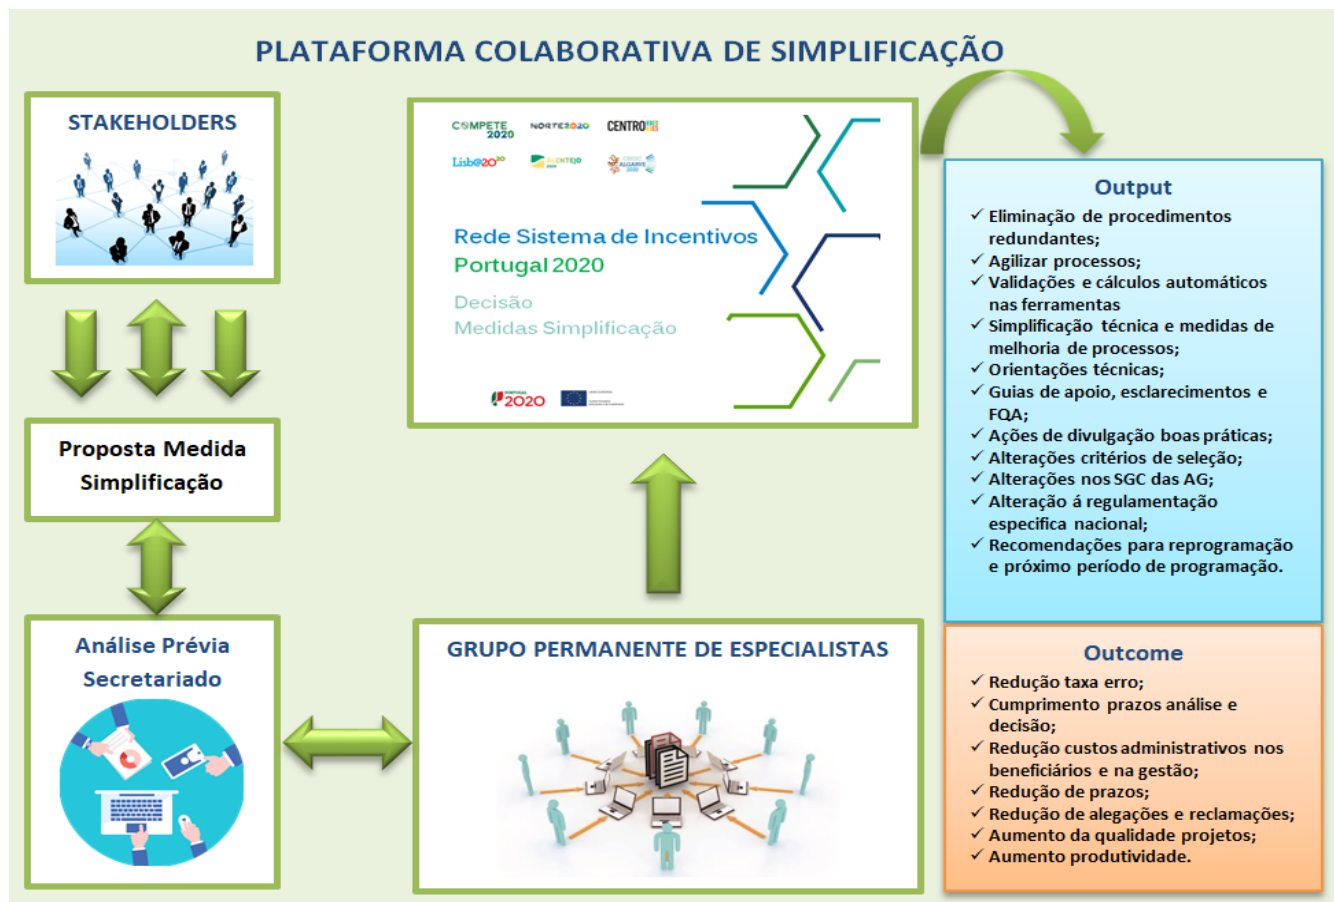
PLATAFORMA COLABORATIVA DE SIMPLIFICAÇÃO

STAKEHOLDERS

Proposta Medida Simplificação

Análise Prévia Secretariado

COMPETE 2020
NORTE2020
CENTRO2020
Lisboa2020
ALENTEJO 2020
ALGARVE 2020

Rede Sistema de Incentivos
Portugal 2020

Decisão
Medidas Simplificação

PORTUGAL 2020

GRUPO PERMANENTE DE ESPECIALISTAS

Output
✓ Eliminação de procedimentos redundantes;
✓ Agilizar processos;
✓ Validações e cálculos automáticos nas ferramentas
✓ Simplificação técnica e medidas de melhoria de processos;
✓ Orientações técnicas;
✓ Guias de apoio, esclarecimentos e FQA;
✓ Ações de divulgação boas práticas;
✓ Alterações critérios de seleção;
✓ Alterações nos SGC das AG;
✓ Alteração á regulamentação especifica nacional;
✓ Recomendações para reprogramação e próximo período de programação.

Outcome
✓ Redução taxa erro;
✓ Cumprimento prazos análise e decisão;
✓ Redução custos administrativos nos beneficiários e na gestão;
✓ Redução de prazos;
✓ Redução de alegações e reclamações;
✓ Aumento da qualidade projetos;
✓ Aumento produtividade.